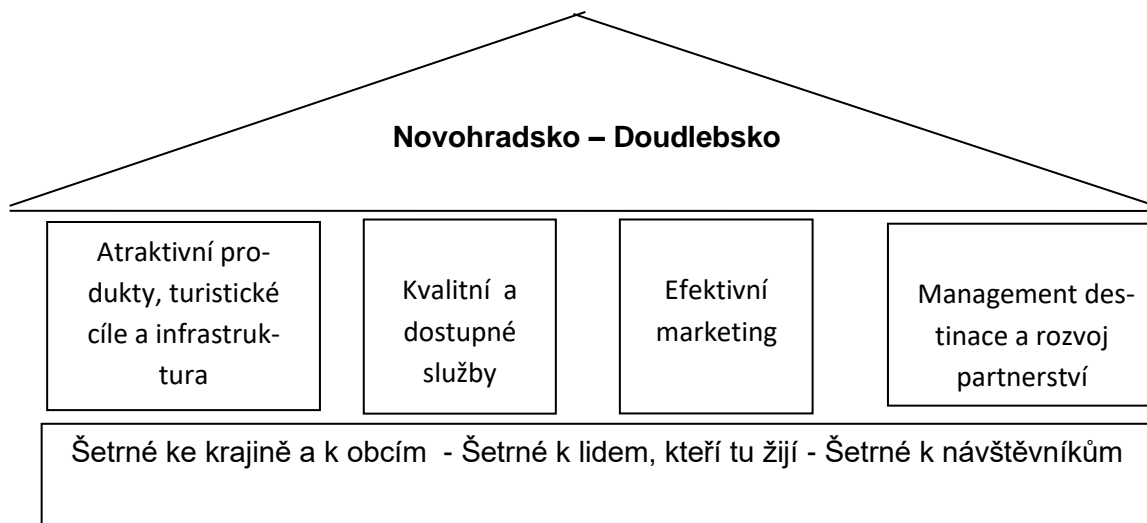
Novohradsko – Doudlebsko

Atraktivní produkty, turistické cíle a infrastruktura

Kvalitní a dostupné služby

Efektivní marketing

Management destinace a rozvoj partnerství

Šetrné ke krajině a k obcím - Šetrné k lidem, kteří tu žijí - Šetrné k návštěvníkům